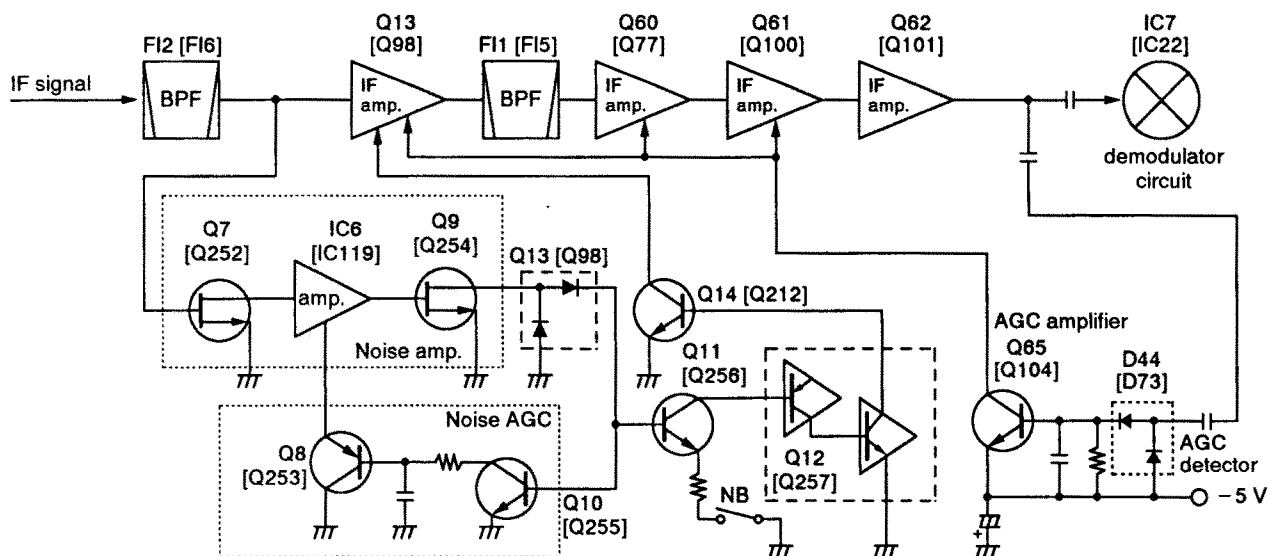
FI2 [FI6]
Q13
[Q98]
FI1 [FI5]
Q60
[Q77]
Q61
[Q100]
Q62
[Q101]
IC7
[IC22]

IF signal
BPF
IF
amp.
BPF
IF
amp.
IF
amp.
IF
amp.

demodulator
circuit

Q7
[Q252]
IC6
[IC119]
Q9
[Q254]
Q13 [Q98]
amp.
Q14 [Q212]
Noise amp.
AGC amplifier
Q11
[Q256]
Q65
[Q104]
D44
[D73]
Noise AGC
Q8
[Q253]
Q12
[Q257]
AGC
detector
NB
Q10
[Q255]
− 5 V